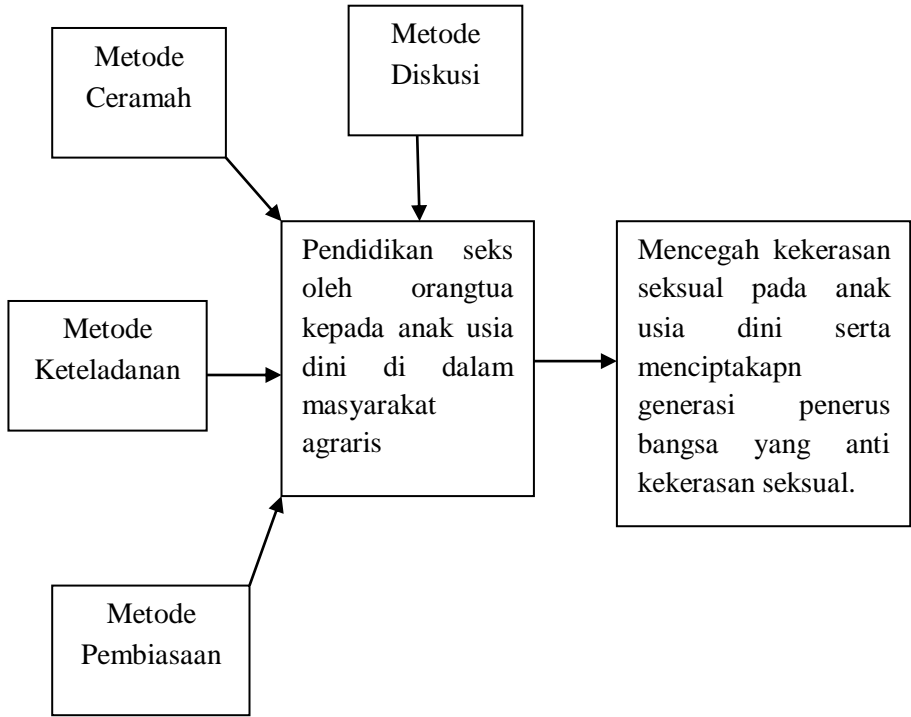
Metode Ceramah

Metode Diskusi

Metode Keteladanan

Pendidikan seks oleh orangtua kepada anak usia dini di dalam masyarakat agraris

Mencegah kekerasan seksual pada anak usia dini serta menciptakapn generasi penerus bangsa yang anti kekerasan seksual.

Metode Pembiasaan